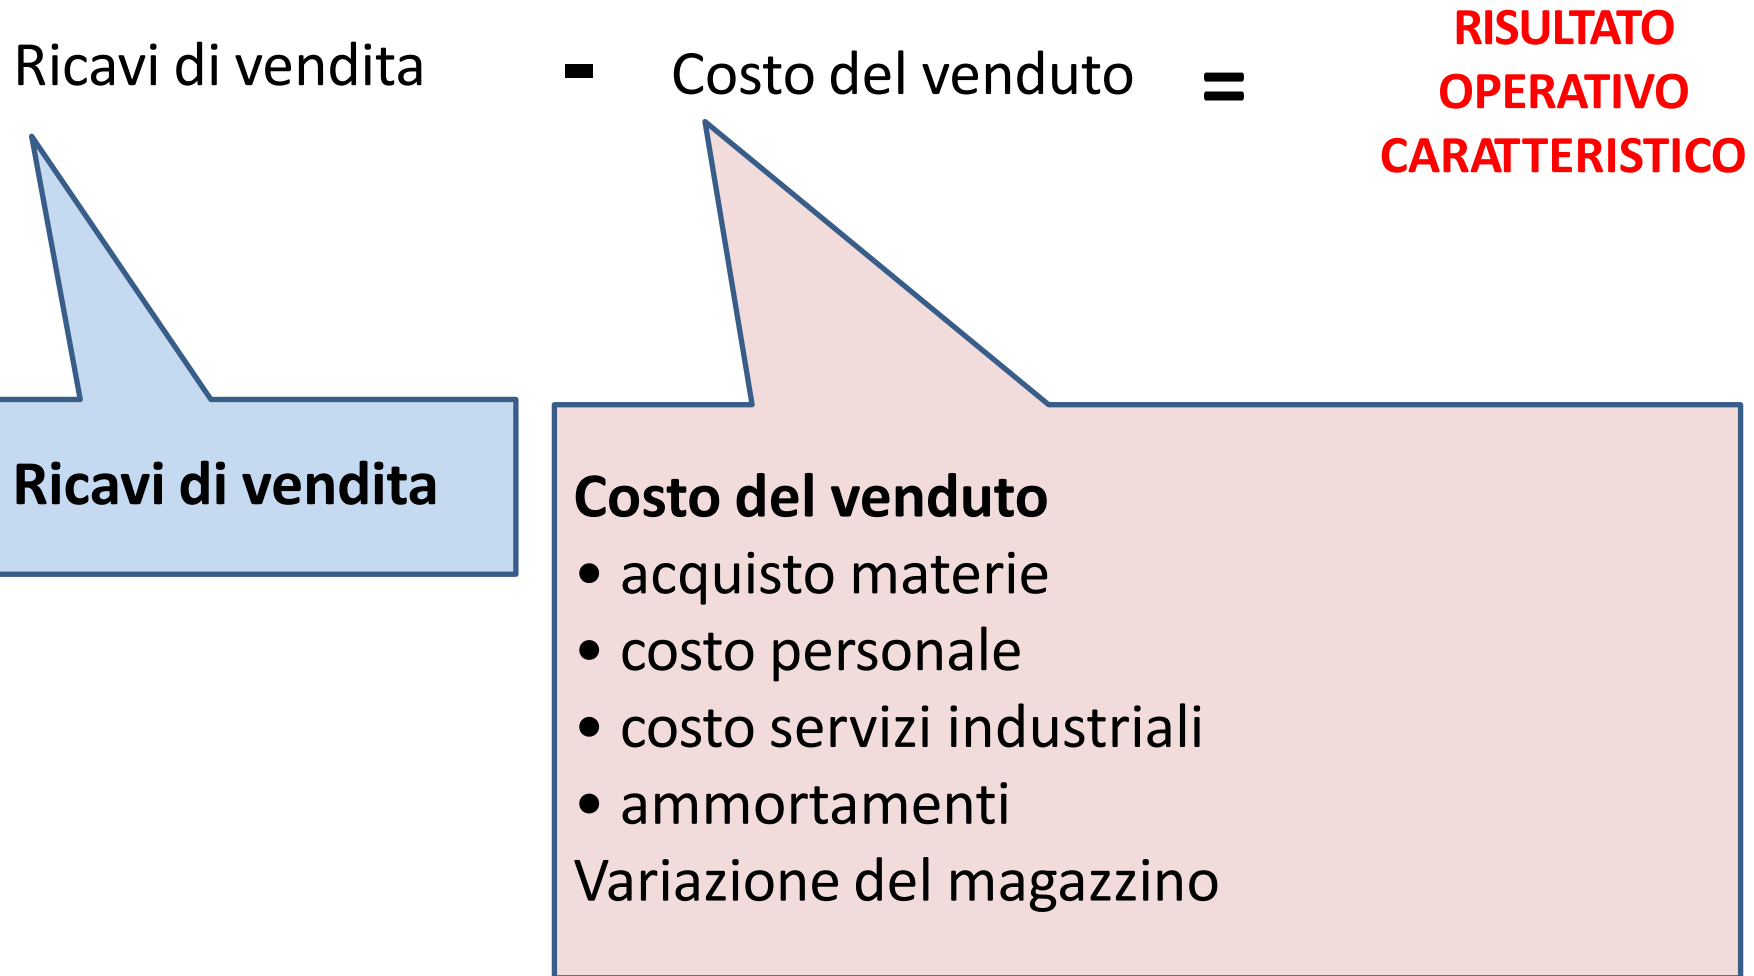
Ricavi di vendita - Costo del venduto = RISULTATO OPERATIVO CARATTERISTICO

Ricavi di vendita

Costo del venduto
• acquisto materie
• costo personale
• costo servizi industriali
• ammortamenti
Variazione del magazzino